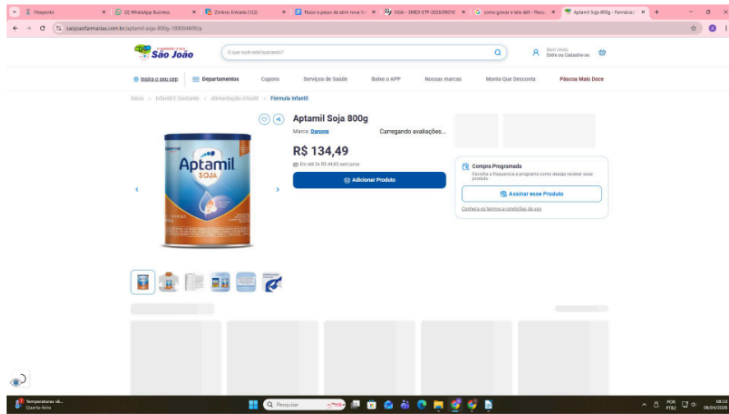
Playporto | (2) WhatsApp Business | Zimbra: Entrada (152) | Passo a passo de abrir nova ... | DGA - SMED/ CTP 2024/00070 | como gravar a tela dell - Pesqu... | Aptamil Soja 800g - Farmácia

saojoaofarmacias.com.br/aptamil-soja-800g-10000469/p

São João

O que você está buscando?

Bem-vindo
Entre ou Cadastre-se

Insira o seu cep | Departamentos | Cupons | Serviços de Saúde | Baixe o APP | Nossas marcas | Monte Que Desconta | Páscoa Mais Doce

Início > Infantil E Gestante > Alimentação Infantil > Fórmula Infantil

Aptamil Soja 800g

Marca: Danone

Carregando avaliações...

R$ 134,49

Em até 3x R$ 44,83 sem juros

Adicionar Produto

Aptamil
SOJA

Compra Programada
Escolha a frequência e programe como deseja receber esse produto

Assinar esse Produto

Conheça os termos e condições de uso

Temperaturas alt...
Quente-fraco

Pesquisar

POR PTB2

08:53
08/04/2025